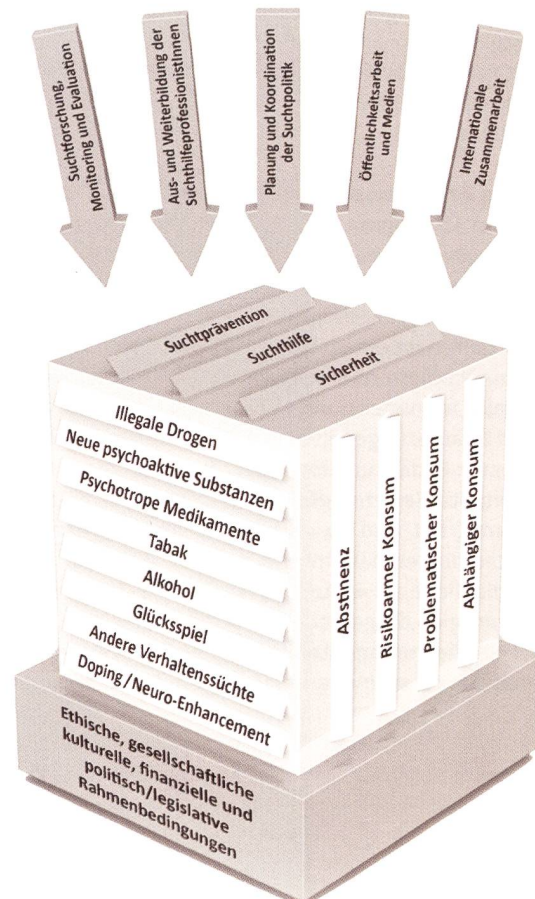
Suchtforschung, Monitoring und Evaluation

Aus- und Weiterbildung der Suchthilfeprofessionistinnen

Planung und Koordination der Suchtpolitik

Öffentlichkeitsarbeit und Medien

Internationale Zusammenarbeit

Suchtprävention

Suchthilfe

Sicherheit

Illegale Drogen

Neue psychoaktive Substanzen

Psychotrope Medikamente

Tabak

Alkohol

Glücksspiel

Andere Verhaltenssüchte

Doping / Neuro-Enhancement

Abstinenz

Risikoarmer Konsum

Problematischer Konsum

Abhängiger Konsum

Ethische, gesellschaftliche kulturelle, finanzielle und politisch/legislative Rahmenbedingungen